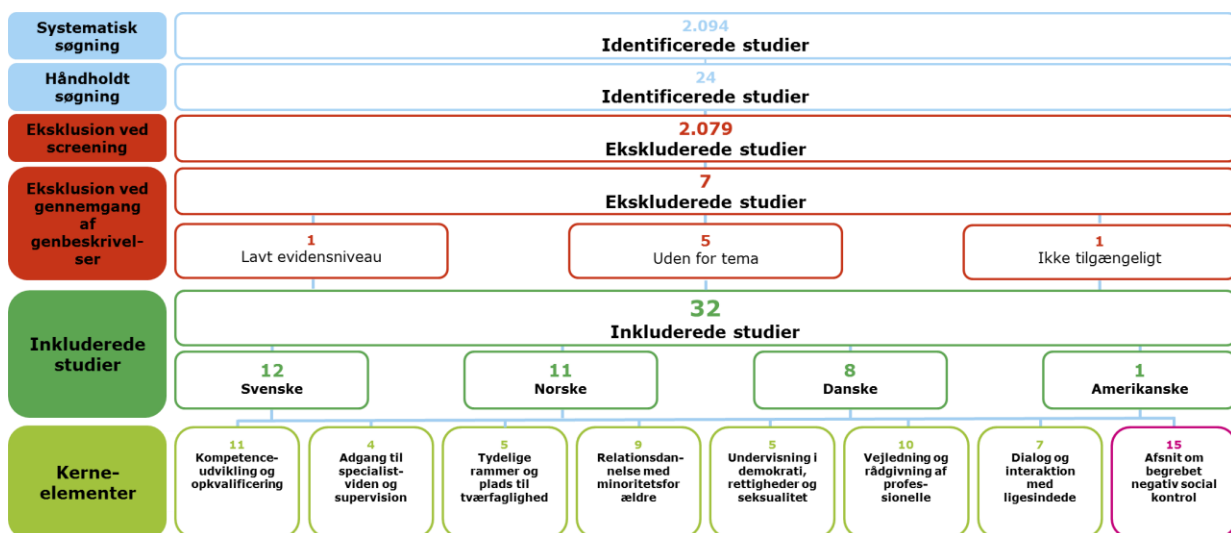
Systematisk søgning

2.094
Identificerede studier

Håndholdt søgning

24
Identificerede studier

Eksklusion ved screening

2.079
Ekskluderede studier

Eksklusion ved gennemgang af genbeskrivelser

7
Ekskluderede studier

1
Lavt evidensniveau

5
Uden for tema

1
Ikke tilgængeligt

Inkluderede studier

32
Inkluderede studier

12
Svenske

11
Norske

8
Danske

1
Amerikanske

Kerneelementer

11
Kompetenceudvikling og opkvalificering

4
Adgang til specialistviden og supervision

5
Tydelige rammer og plads til tværfaglighed

9
Relationsdannelse med minoritetsforældre

5
Undervisning i demokrati, rettigheder og seksualitet

10
Vejledning og rådgivning af professionelle

7
Dialog og interaktion med ligesindede

15
Afsnit om begrebet negativ social kontrol